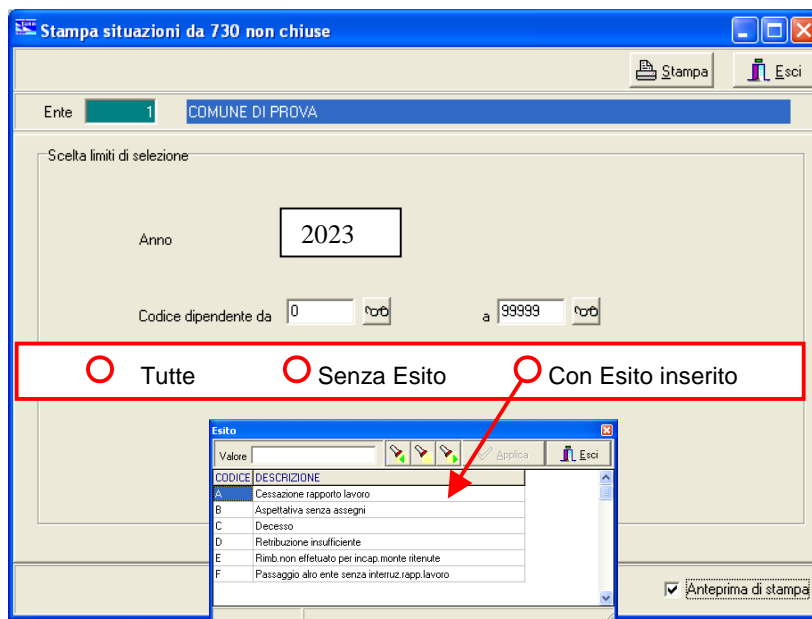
Stampa situazioni da 730 non chiuse

Stampa

Esci

Ente 1 COMUNE DI PROVA

Scelta limiti di selezione

Anno 2023

Codice dipendente da 0 a 99999

Tutte

Senza Esito

Con Esito inserito

Esito

Valore

Applica

Esci

| CODICE | DESCRIZIONE |
|---|---|
| A | Cessazione rapporto lavoro |
| B | Aspettativa senza assegni |
| C | Decesso |
| D | Retribuzione insufficiente |
| E | Rimb.non effetuato per incap.monte ritenute |
| F | Passaggio alro ente senza interruz.rapp.lavoro |

Anteprima di stampa